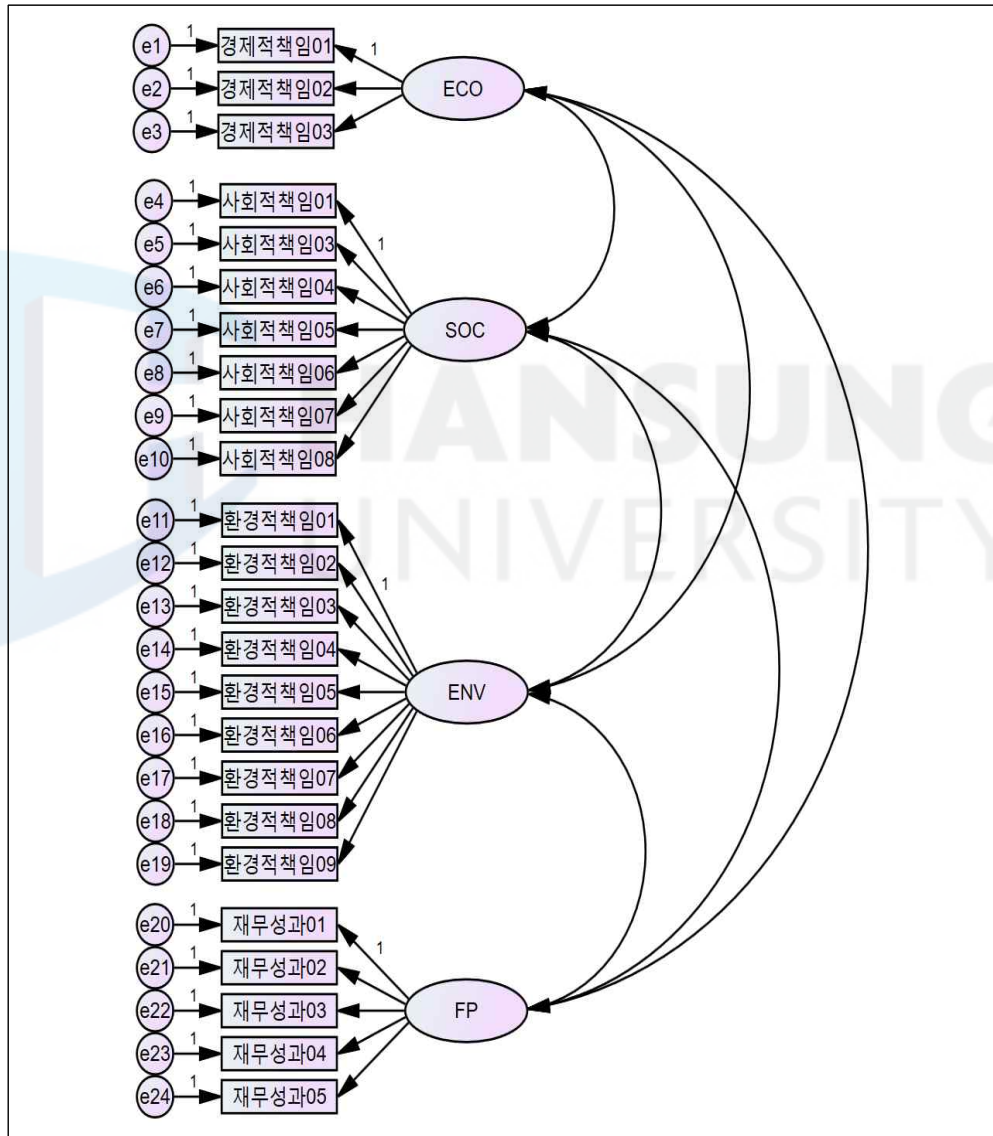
e1 1 경제적책임01 1
e2 1 경제적책임02
e3 1 경제적책임03
ECO

e4 1 사회적책임01 1
e5 1 사회적책임03
e6 1 사회적책임04
e7 1 사회적책임05
e8 1 사회적책임06
e9 1 사회적책임07
e10 1 사회적책임08
SOC

e11 1 환경적책임01 1
e12 1 환경적책임02
e13 1 환경적책임03
e14 1 환경적책임04
e15 1 환경적책임05
e16 1 환경적책임06
e17 1 환경적책임07
e18 1 환경적책임08
e19 1 환경적책임09
ENV

e20 1 재무성과01 1
e21 1 재무성과02
e22 1 재무성과03
e23 1 재무성과04
e24 1 재무성과05
FP

HANSUNG UNIVERSITY